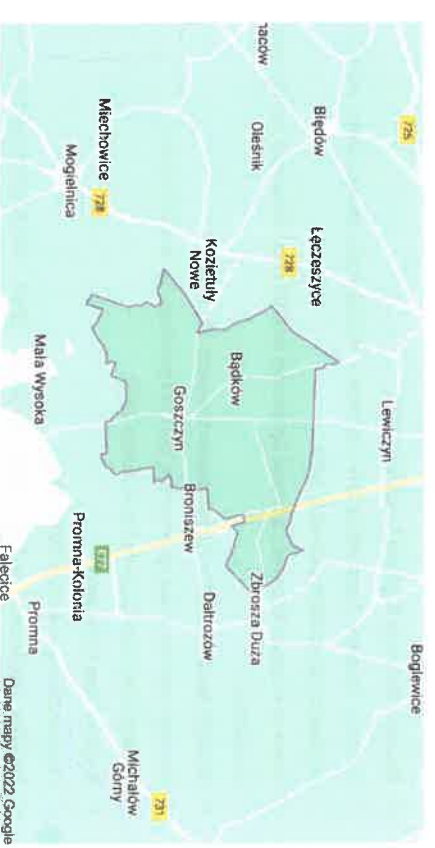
Łaców
725
Błędów
Boglewice
Oleśnik
Łęczeszyce
728
Lewiczyn
Miechowice
728
Koziętuły Nowe
Bądków
Mogielnica
Goszczyn
Zbrosza Duża
Broniszew
Mała Wysoka
S7
Dałtrozów
Promna-Kolonia
731
Michałów Górny
Promna
Falęcice
Dane mapy ©2022 Google